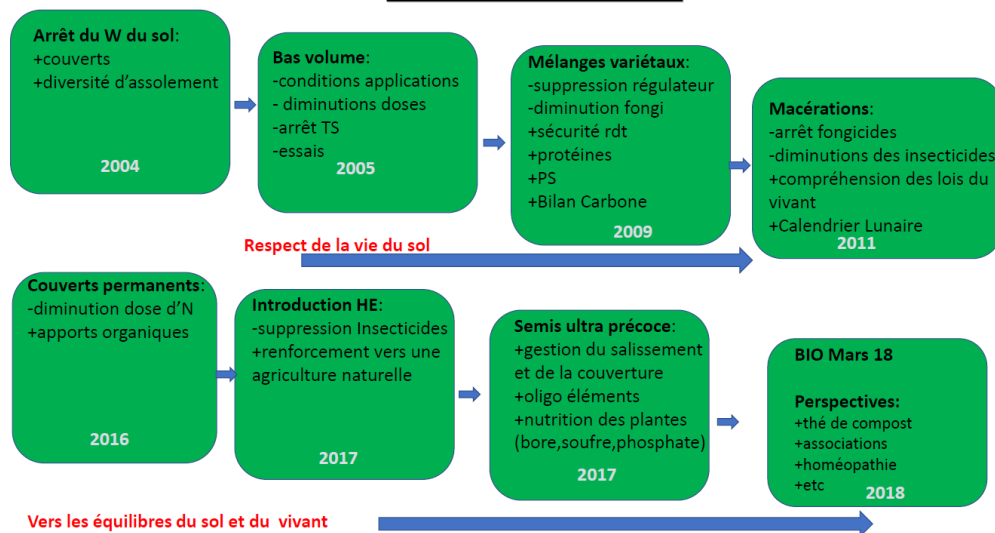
**Arrêt du W du sol**:
+couverts
+diversité d'assolement

2004

**Bas volume**:
-conditions applications
- diminutions doses
-arrêt TS
-essais

2005

**Mélanges variétaux**:
-suppression régulateur
-diminution fongi
+sécurité rdt
+protéines
+PS
+Bilan Carbone

2009

**Macérations**:
-arrêt fongicides
-diminutions des insecticides
+compréhension des lois du vivant
+Calendrier Lunaire

2011

Respect de la vie du sol

**Couverts permanents**:
-diminution dose d'N
+apports organiques

2016

**Introduction HE**:
-suppression Insecticides
+renforcement vers une agriculture naturelle

2017

**Semis ultra précoce**:
+gestion du salissement et de la couverture
+oligo éléments
+nutrition des plantes (bore,soufre,phosphate)

2017

**BIO Mars 18**

**Perspectives:**
+thé de compost
+associations
+homéopathie
+etc

2018

Vers les équilibres du sol et du vivant